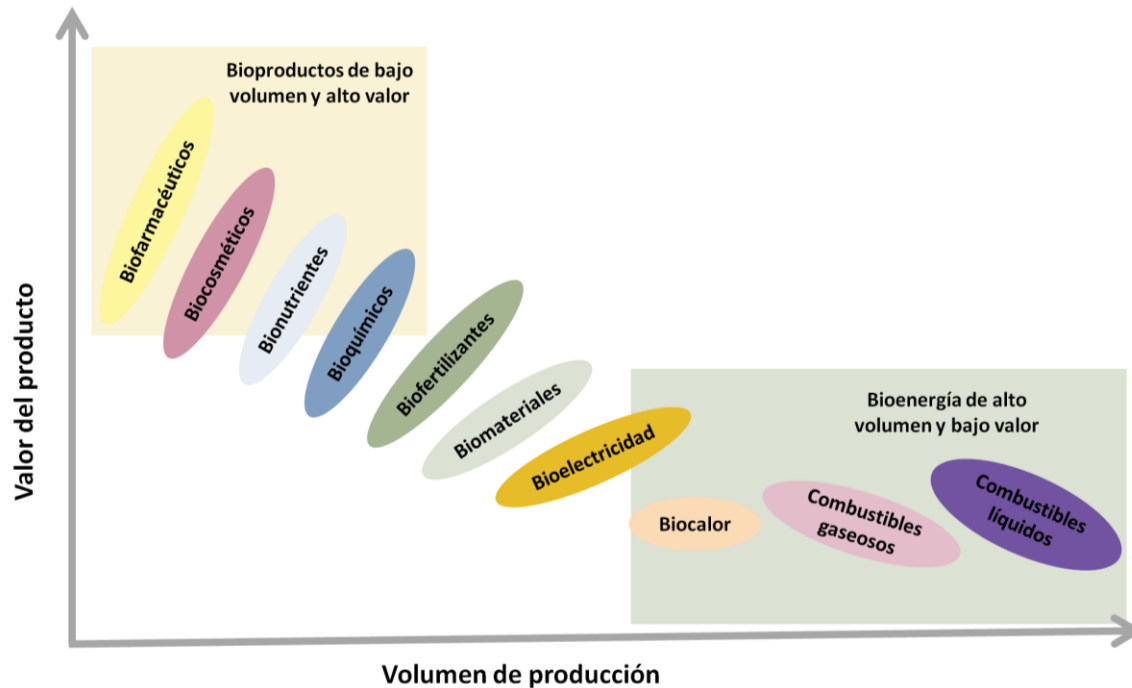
Bioproductos de bajo volumen y alto valor

Biofarmacéuticos

Biocosméticos

Bionutrientes

Bioquímicos

Biofertilizantes

Biomateriales

Bioelectricidad

Bioenergía de alto volumen y bajo valor

Biocalor

Combustibles gaseosos

Combustibles líquidos

Valor del producto

Volumen de producción